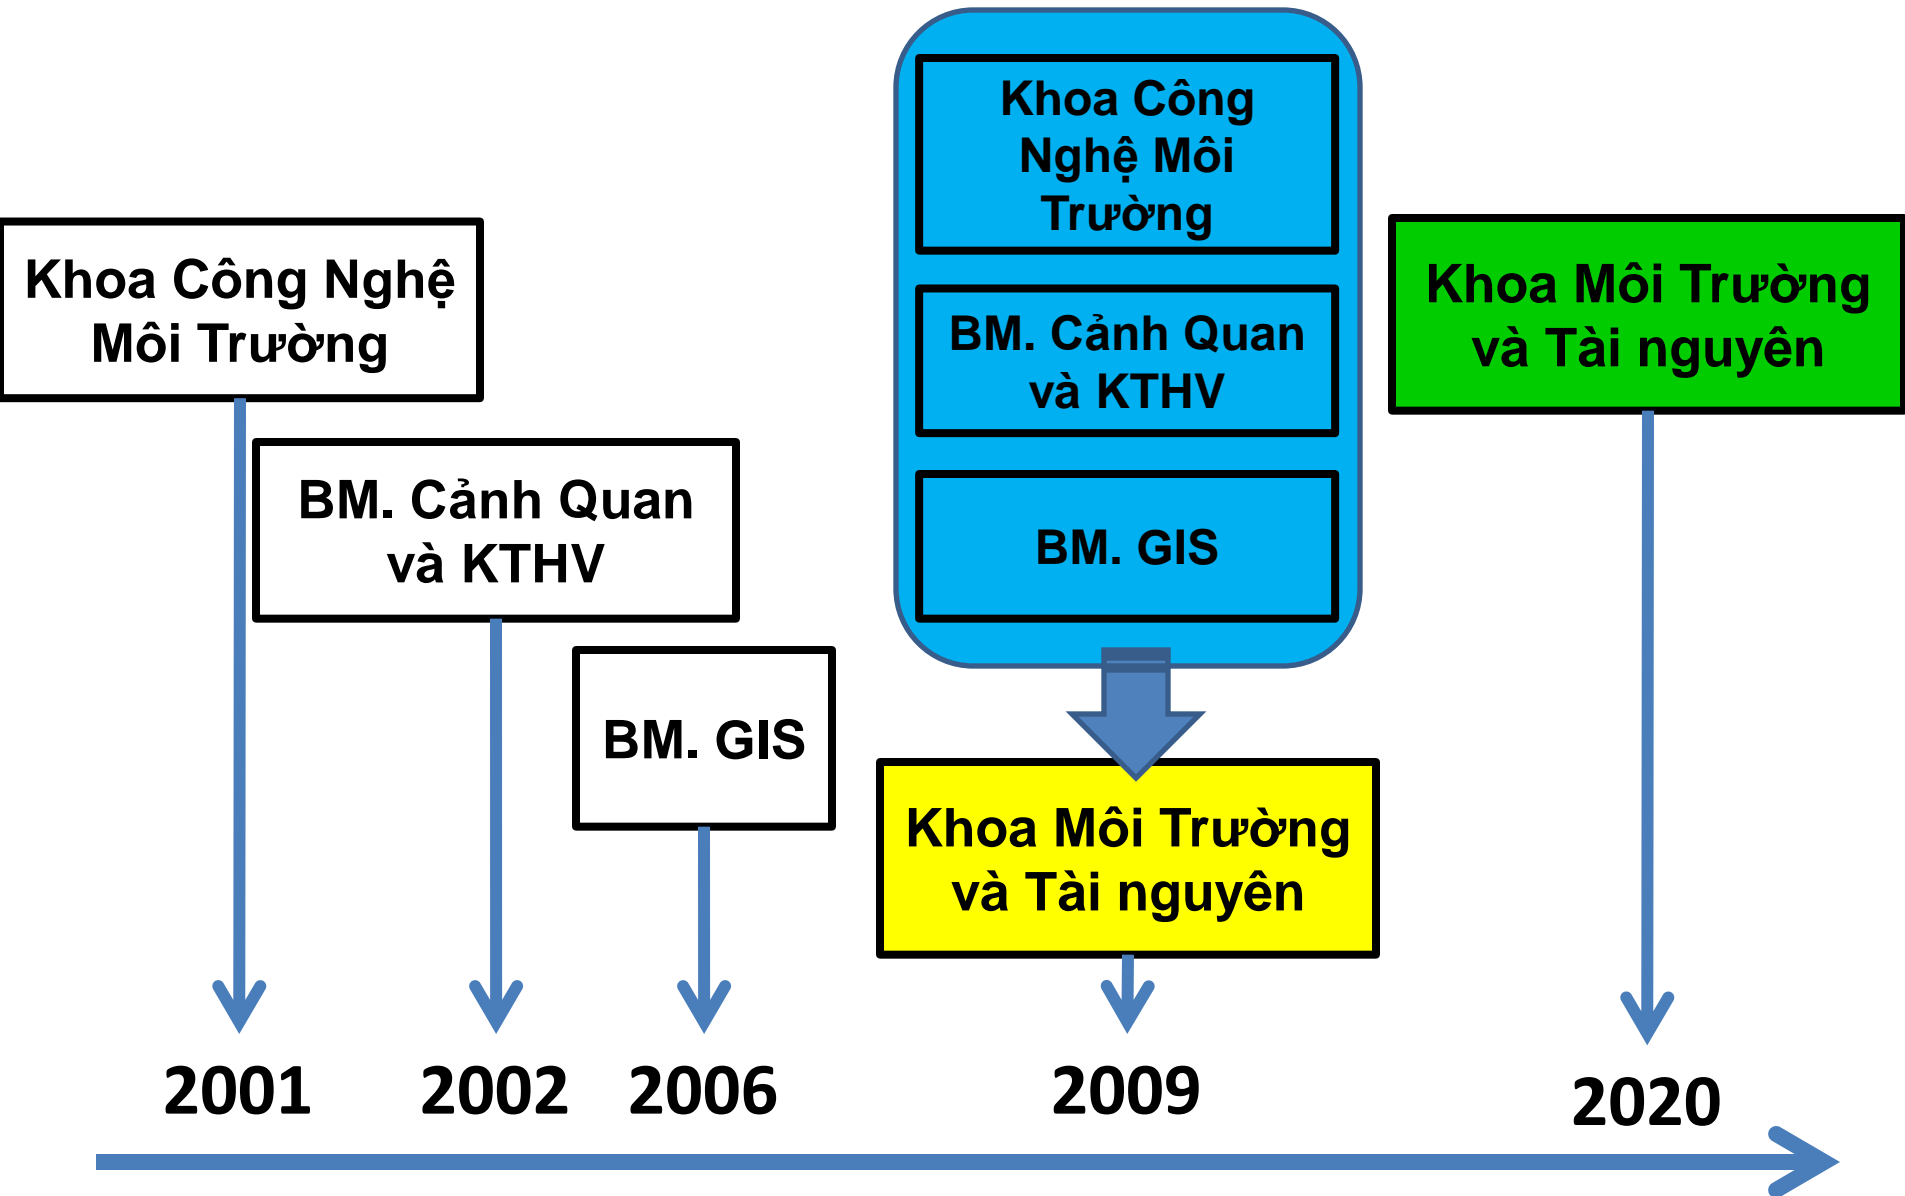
Khoa Công Nghệ Môi Trường

BM. Cảnh Quan và KTHV

BM. GIS

Khoa Công Nghệ Môi Trường

BM. Cảnh Quan và KTHV

BM. GIS

Khoa Môi Trường và Tài nguyên

Khoa Môi Trường và Tài nguyên

2001

2002

2006

2009

2020